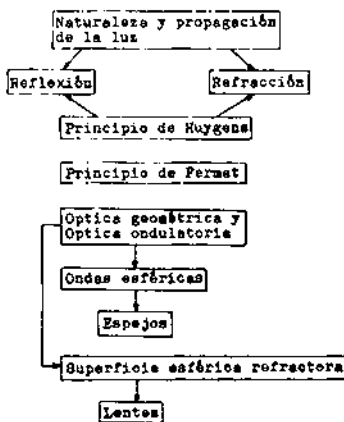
Naturaleza y propagación de la luz

Reflexión

Refracción

Principio de Huygens

Principio de Fermat

Optica geométrica y Optica ondulatoria

Ondas esféricas

Espejos

Superficie esférica refractora

Lentes